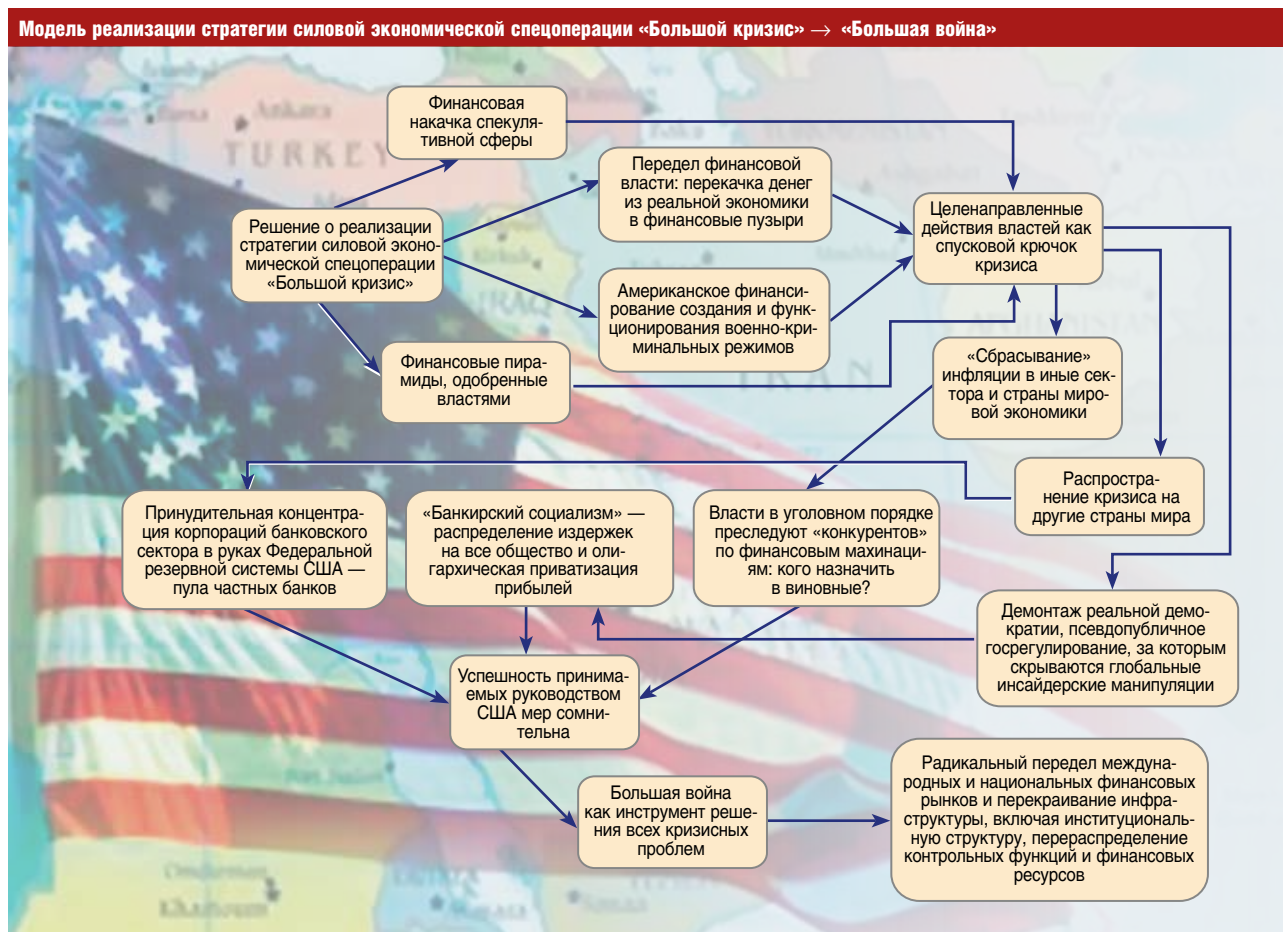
Модель реализации стратегии силовой экономической спецоперации «Большой кризис» $\rightarrow$ «Большая война»

Финансовая накачка спекулятивной сферы

Передел финансовой власти: перекачка денег из реальной экономики в финансовые пузыри

Решение о реализации стратегии силовой экономической спецоперации «Большой кризис»

Целенаправленные действия властей как спусковой крючок кризиса

Американское финансирование создания и функционирования военно-криминальных режимов

Финансовые пирамиды, одобренные властями

«Сбрасывание» инфляции в иные сектора и страны мировой экономики

Распространение кризиса на другие страны мира

Принудительная концентрация корпораций банковского сектора в руках Федеральной резервной системы США — пула частных банков

«Банкирский социализм» — распределение издержек на все общество и олигархическая приватизация прибылей

Власти в уголовном порядке преследуют «конкурентов» по финансовым махинациям: кого назначить в виновные?

Демонтаж реальной демократии, псевдопубличное госрегулирование, за которым скрываются глобальные инсайдерские манипуляции

Успешность принимаемых руководством США мер сомнительна

Большая война как инструмент решения всех кризисных проблем

Радикальный передел международных и национальных финансовых рынков и перекраивание инфраструктуры, включая институциональную структуру, перераспределение контрольных функций и финансовых ресурсов

TURKEY

IRAN

IRAQ

Ankara